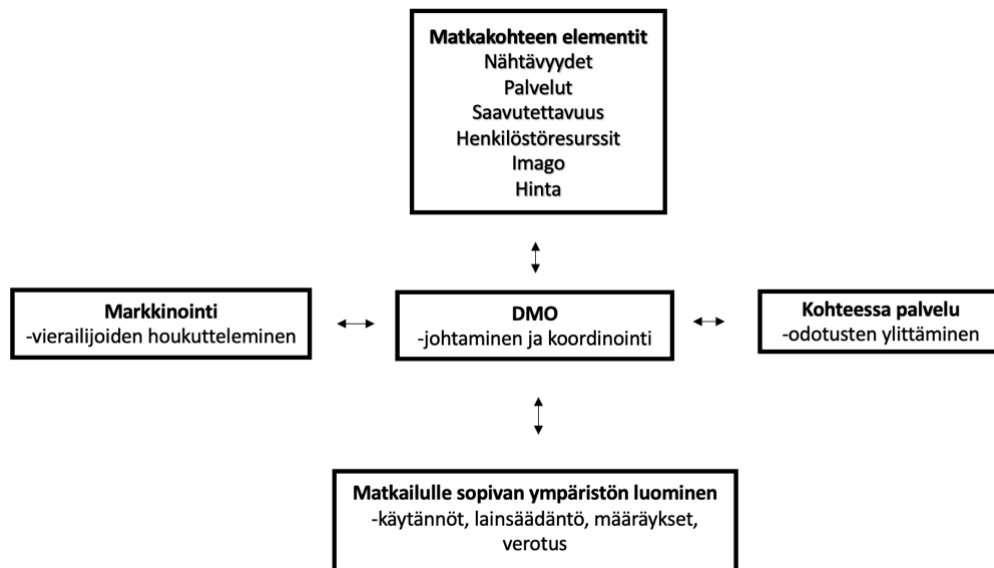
Matkakohteen elementit
Nähtävyydet
Palvelut
Saavutettavuus
Henkilöstöresurssit
Imago
Hinta

Markkinointi
-vierailijoiden houkutteleminen

DMO
-johtaminen ja koordinointi

Kohteessa palvelu
-odotusten ylittäminen

Matkailulle sopivan ympäristön luominen
-käytännöt, lainsäädäntö, määräykset, verotus